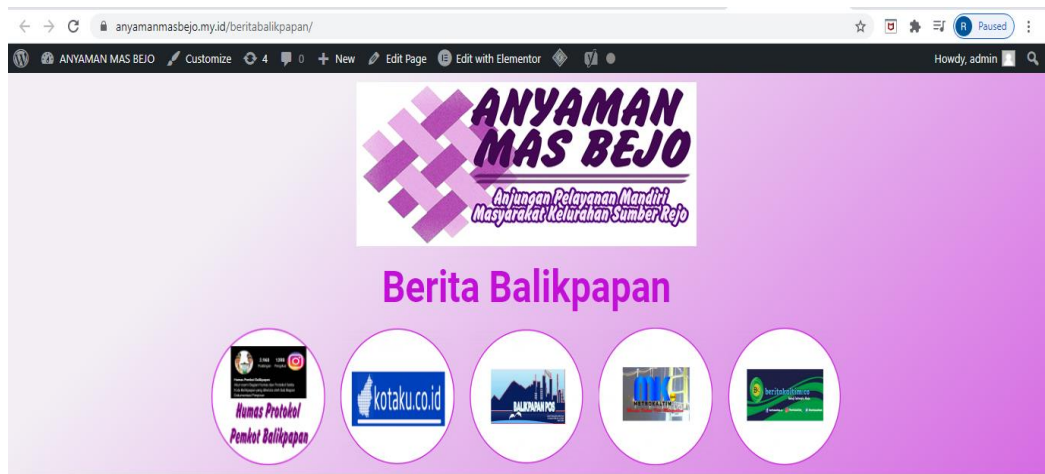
anyamanmasbejo.my.id/beritabalikpapan/

R Paused

ANYAMAN MAS BEJO Customize 4 0 New Edit Page Edit with Elementor

Howdy, admin

ANYAMAN MAS BEJO

Anjungan Pelayanan Mandiri Masyarakat Kelurahan Sumber Rejo

Berita Balikpapan

Humas Protokol Pemkot Balikpapan

kotaku.co.id

BALIKPAPAN POS

METROKALTIM

beritakaltim.co